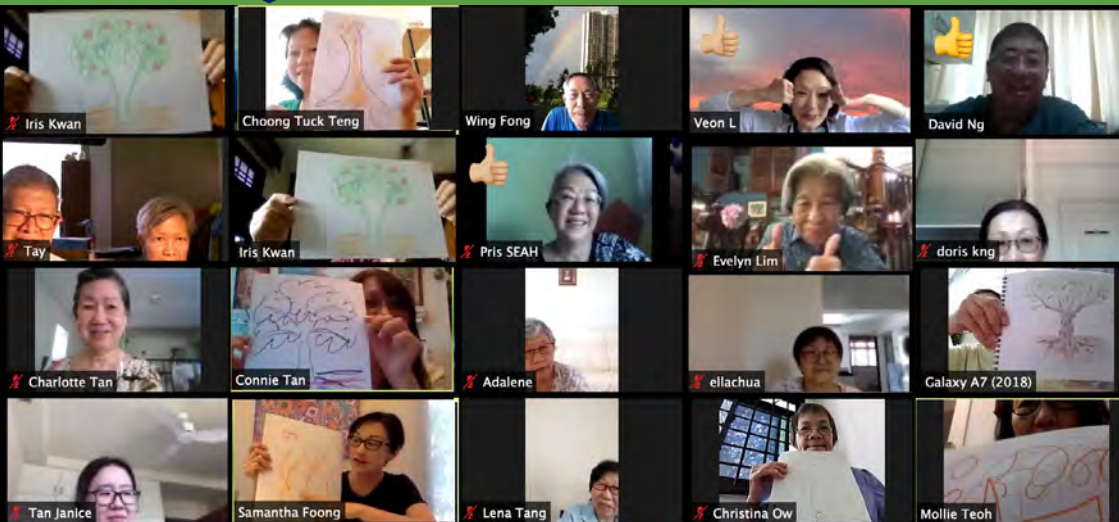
Iris Kwan
Choong Tuck Teng
Wing Fong
Veon L
David Ng
Tay
Iris Kwan
Pris SEAH
Evelyn Lim
doris kng
Charlotte Tan
Connie Tan
Adalene
ellachua
Galaxy A7 (2018)
Tan Janice
Samantha Foong
Lena Tang
Christina Ow
Mollie Teoh